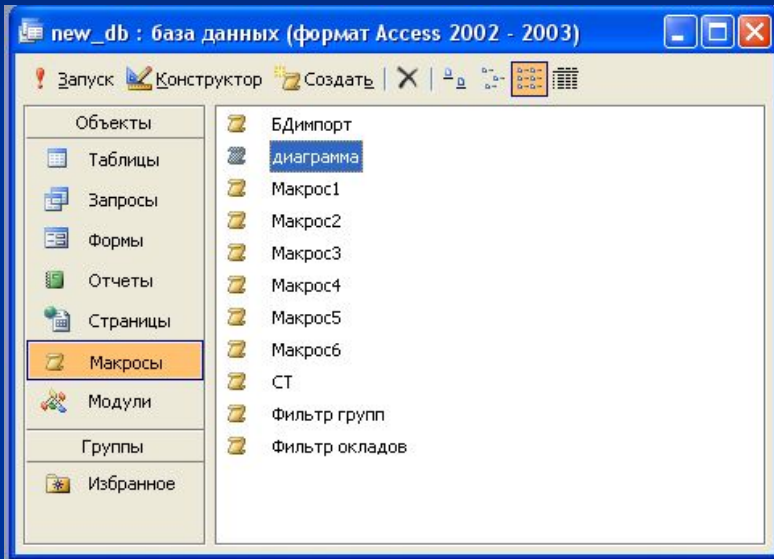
new_db : база данных (формат Access 2002 - 2003)

Запуск Конструктор Создать

Объекты
Таблицы
Запросы
Формы
Отчеты
Страницы
Макросы
Модули
Группы
Избранное

БДимпорт
диаграмма
Макрос1
Макрос2
Макрос3
Макрос4
Макрос5
Макрос6
СТ
Фильтр групп
Фильтр окладов